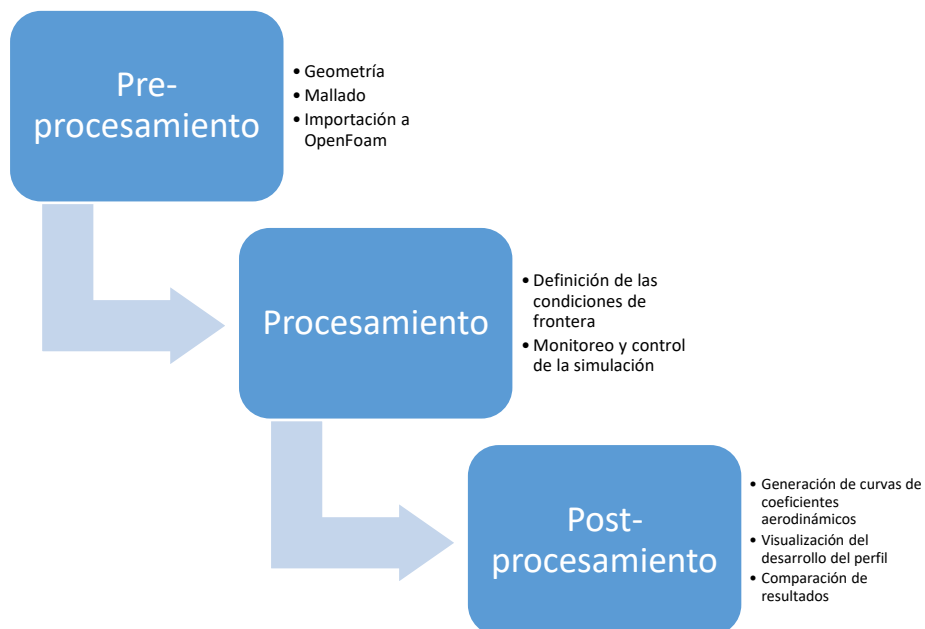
Pre-procesamiento

• Geometría
• Mallado
• Importación a OpenFoam

Procesamiento

• Definición de las condiciones de frontera
• Monitoreo y control de la simulación

Post-procesamiento

• Generación de curvas de coeficientes aerodinámicos
• Visualización del desarrollo del perfil
• Comparación de resultados